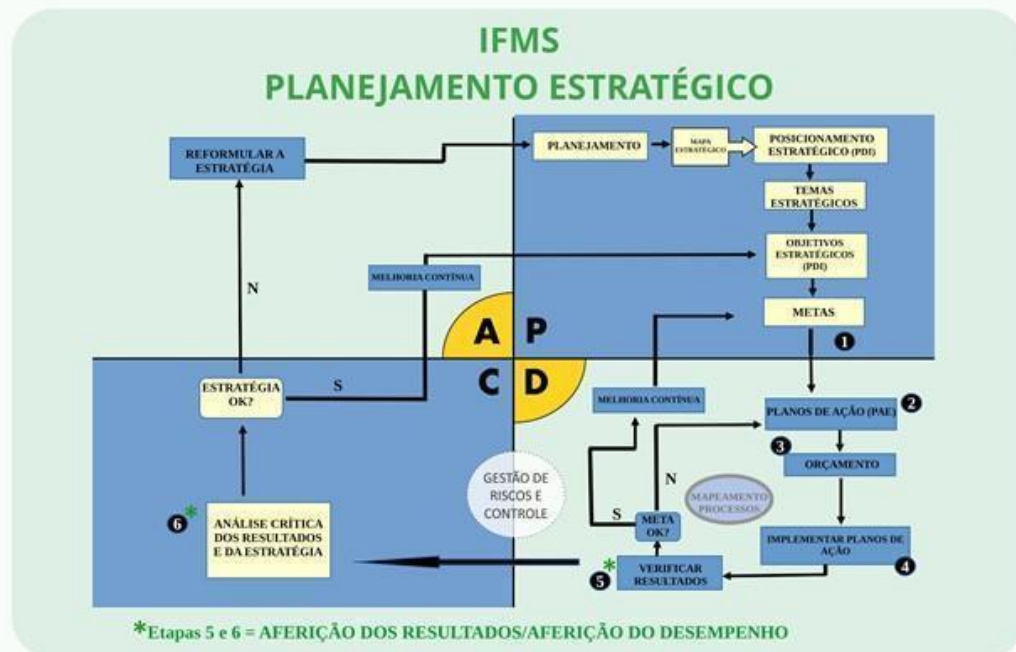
IFMS
PLANEJAMENTO ESTRATÉGICO

REFORMULAR A ESTRATÉGIA

PLANEJAMENTO

MAPA ESTRATÉGICO

POSICIONAMENTO ESTRATÉGICO (PDI)

TEMAS ESTRATÉGICOS

OBJETIVOS ESTRATÉGICOS (PDI)

MELHORIA CONTÍNUA

N

METAS

1

A P
C D

ESTRATÉGIA OK?

S

MELHORIA CONTÍNUA

PLANOS DE AÇÃO (PAE) 2

3 ORÇAMENTO

GESTÃO DE RISCOS E CONTROLE

N

MAPEAMENTO PROCESSOS

S

META OK?

6 * ANÁLISE CRÍTICA DOS RESULTADOS E DA ESTRATÉGIA

IMPLEMENTAR PLANOS DE AÇÃO 4

5 * VERIFICAR RESULTADOS

*Etapas 5 e 6 = AFERIÇÃO DOS RESULTADOS/AFERIÇÃO DO DESEMPENHO